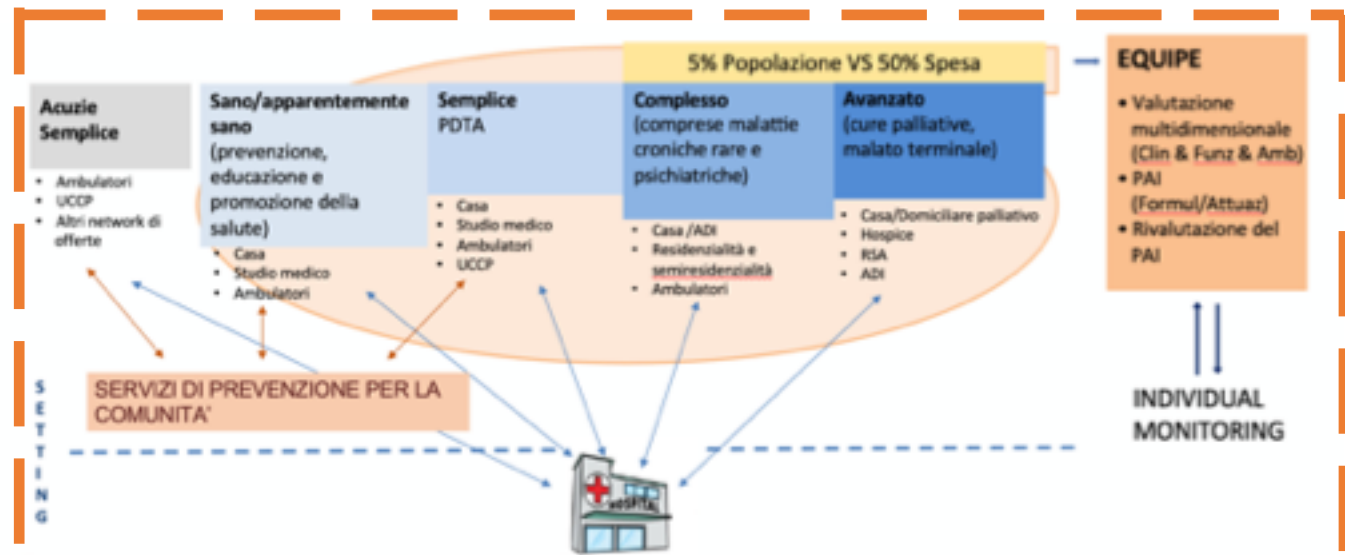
5% Popolazione VS 50% Spesa

Acuzie Semplice
- Ambulatori
- UCCP
- Altri network di offerte

Sano/apparentemente sano (prevenzione, educazione e promozione della salute)
- Casa
- Studio medico
- Ambulatori

Semplice PDTA
- Casa
- Studio medico
- Ambulatori
- UCCP

Complesso (comprese malattie croniche rare e psichiatriche)
- Casa /ADI
- Residenzialità e semiresidenzialità
- Ambulatori

Avanzato (cure palliative, malato terminale)
- Casa/Domiciliare palliativo
- Hospice
- RSA
- ADI

EQUIPE
- Valutazione multidimensionale (Clin & Funz & Amb)
- PAI (Formul/Attuaz)
- Rivalutazione del PAI

SERVIZI DI PREVENZIONE PER LA COMUNITA'

SETTING

INDIVIDUAL MONITORING

HOSPITAL